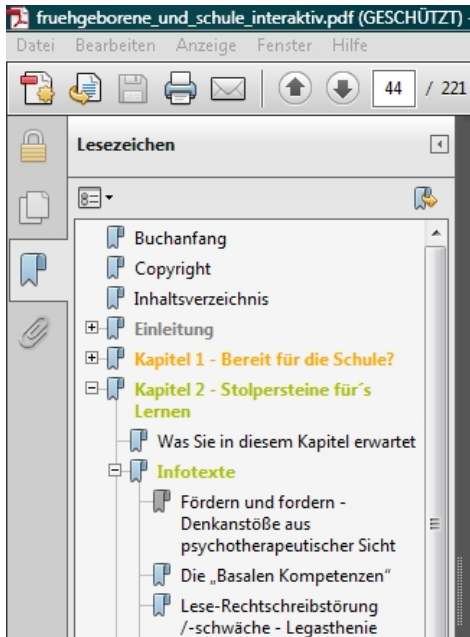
fruehgeborene_und_schule_interaktiv.pdf (GESCHÜTZT) -

Datei Bearbeiten Anzeige Fenster Hilfe

44 / 221

Lesezeichen

Buchanfang

Copyright

Inhaltsverzeichnis

Einleitung

Kapitel 1 - Bereit für die Schule?

Kapitel 2 - Stolpersteine für´s Lernen

Was Sie in diesem Kapitel erwartet

Infotexte

Fördern und fordern - Denkanstöße aus psychotherapeutischer Sicht

Die „Basalen Kompetenzen"

Lese-Rechtschreibstörung /-schwäche - Legasthenie